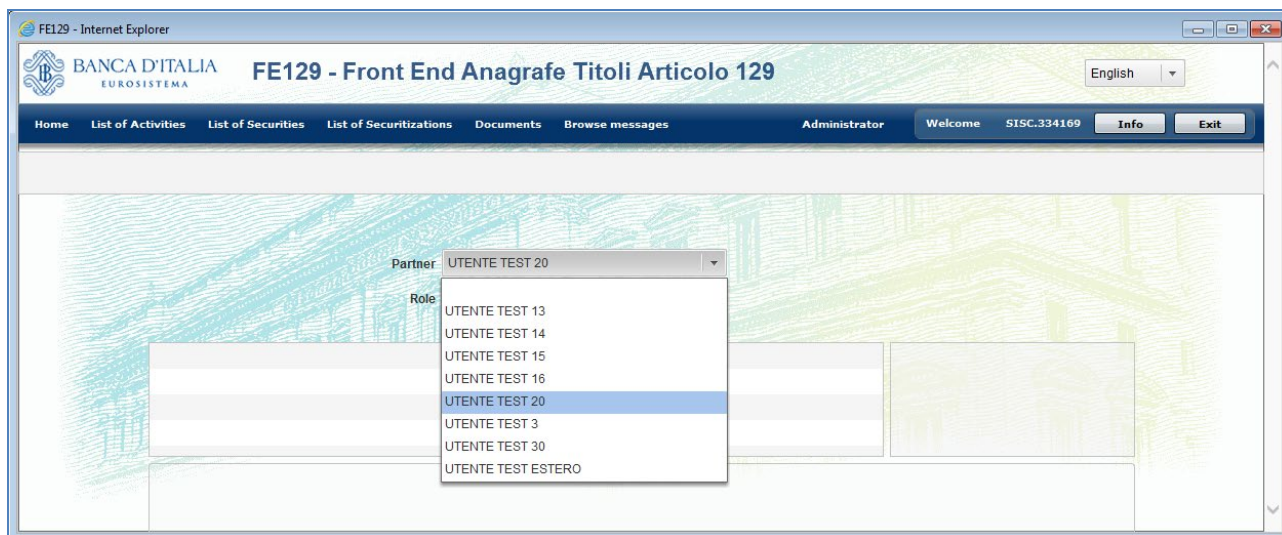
FE129 - Internet Explorer

BANCA D'ITALIA
EUROSISTEMA

FE129 - Front End Anagrafe Titoli Articolo 129

English

Home List of Activities List of Securities List of Securitizations Documents Browse messages Administrator Welcome SISC.334169 Info Exit

Partner UTENTE TEST 20

Role

UTENTE TEST 13
UTENTE TEST 14
UTENTE TEST 15
UTENTE TEST 16
UTENTE TEST 20
UTENTE TEST 3
UTENTE TEST 30
UTENTE TEST ESTERO